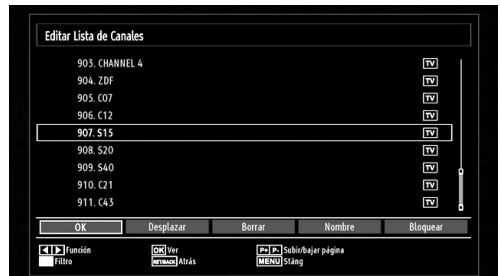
Editar Lista de Canales

903. CHANNEL 4 TV
904. ZDF TV
905. C07 TV
906. C12 TV
907. S15 TV
908. S20 TV
909. S40 TV
910. C21 TV
911. C43 TV

OK | Desplazar | Borrar | Nombre | Bloquear

Función
Filtro
OK Ver
RETURN Atrás
P+ P- Subir/bajar página
MENU Stäng